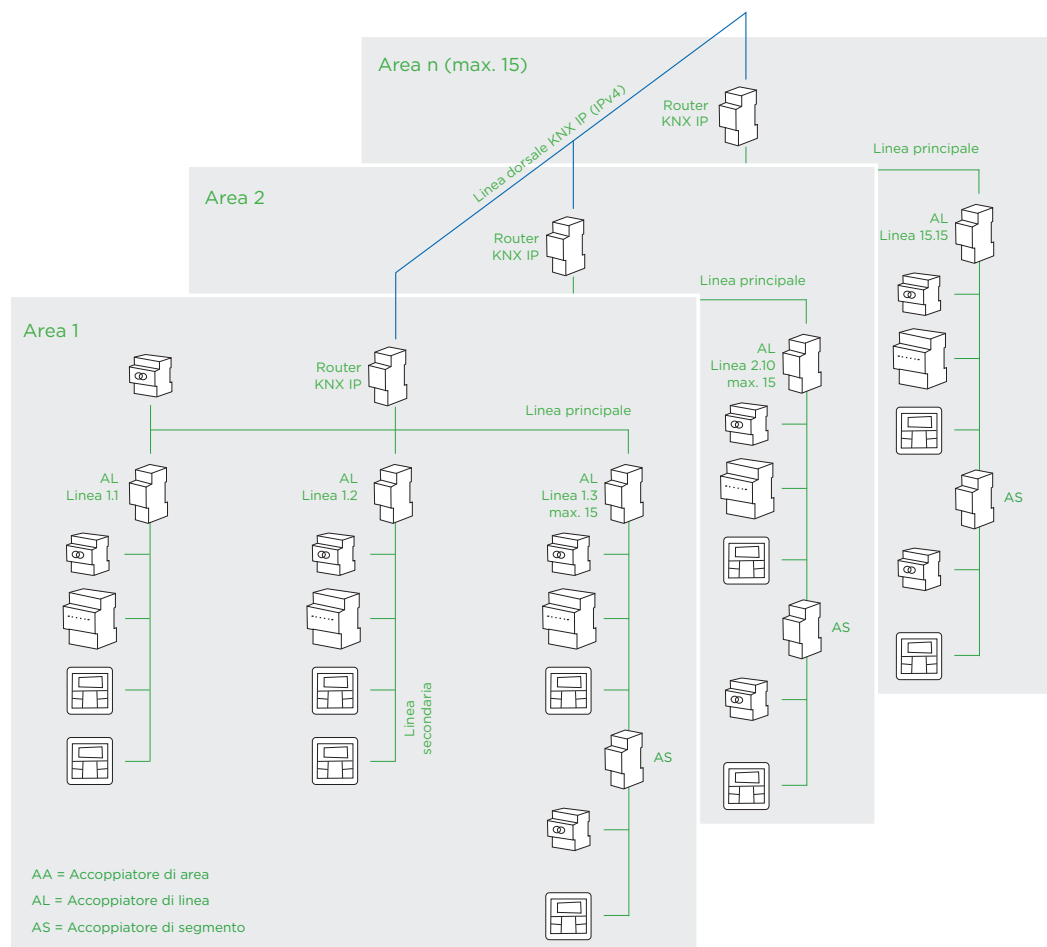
Area n (max. 15)

Router
KNX IP

Linea dorsale KNX IP (IPv4)

Linea principale

AL
Linea 15.15

AS

Area 2

Router
KNX IP

Linea principale

AL
Linea 2.10
max. 15

AS

Area 1

Router
KNX IP

Linea principale

AL
Linea 1.1

AL
Linea 1.2

AL
Linea 1.3
max. 15

Linea secondaria

AS

AA = Accoppiatore di area
AL = Accoppiatore di linea
AS = Accoppiatore di segmento